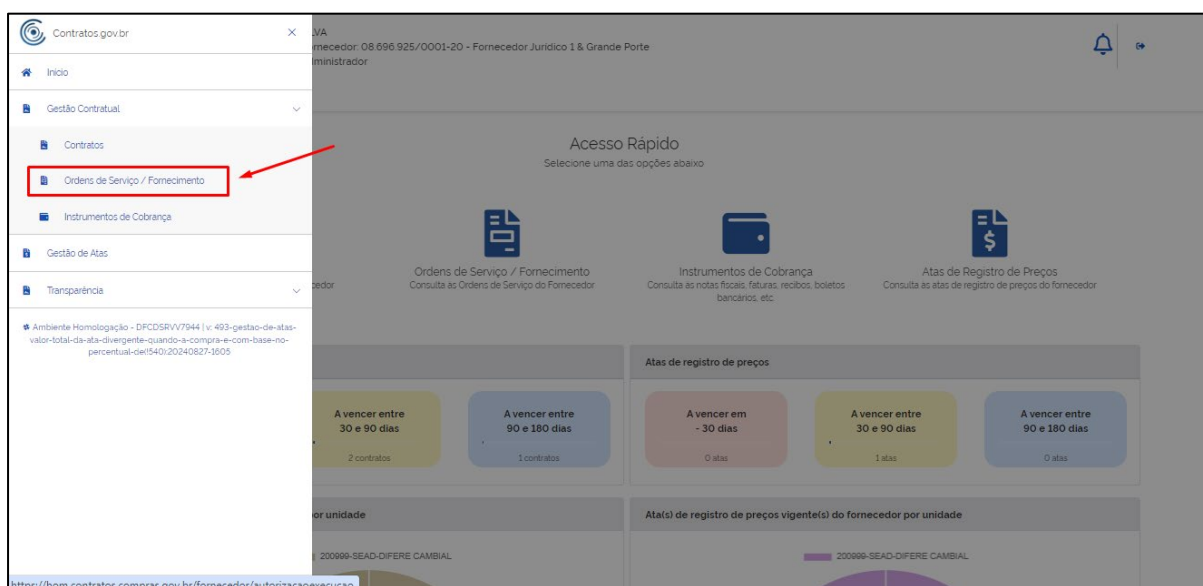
Contratos.gov.br

Início

Gestão Contratual

Contratos

Ordens de Serviço / Fornecimento

Instrumentos de Cobrança

Gestão de Atas

Transparência

Ambiente Homologação - DFCDSRVV7944 | v. 493-gestao-de-atas-valor-total-da-ata-divergente-quando-a-compra-e-com-base-no-percentual-de(540):20240827-1605

https://hom.contratos.compras.gov.br/fornecedor/autorizacaoexecucao

LVA
necedor: 08.696.925/0001-20 - Fornecedor Jurídico 1 & Grande Porte
ministrador

Acesso Rápido
Selecione uma das opções abaixo

cedor

Ordens de Serviço / Fornecimento
Consulta as Ordens de Serviço do Fornecedor

Instrumentos de Cobrança
Consulta as notas fiscais, faturas, recibos, boletos bancários, etc.

Atas de Registro de Preços
Consulta as atas de registro de preços do fornecedor

A vencer entre 30 e 90 dias
2 contratos

A vencer entre 90 e 180 dias
1 contratos

Atas de registro de preços

A vencer em - 30 dias
0 atas

A vencer entre 30 e 90 dias
1 atas

A vencer entre 90 e 180 dias
0 atas

or unidade

200999-SEAD-DIFERE CAMBIAL

Ata(s) de registro de preços vigente(s) do fornecedor por unidade

200999-SEAD-DIFERE CAMBIAL